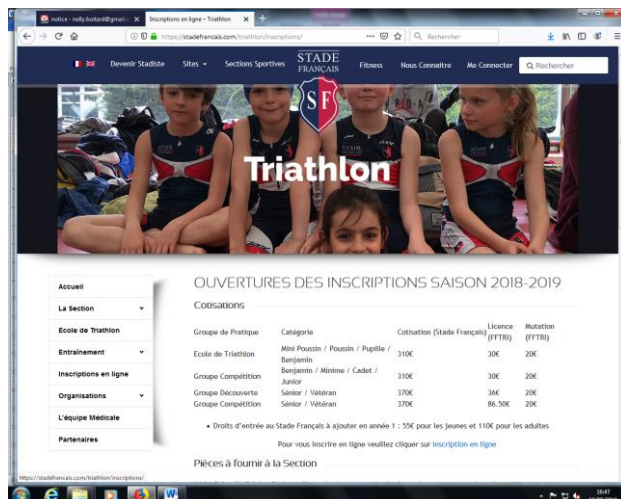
notice - nelly.boitard@gmail... ×
Inscriptions en ligne – Triathlon ×
https://stadefrancais.com/triathlon/inscriptions/
Rechercher

Devenir Stadiste
Sites
Sections Sportives
STADE FRANÇAIS
Fitness
Nous Connaître
Me Connecter
Rechercher

SF
Triathlon

Accueil
La Section
Ecole de Triathlon
Entrainement
Inscriptions en ligne
Organisations
L'équipe Médicale
Partenaires

OUVERTURES DES INSCRIPTIONS SAISON 2018-2019

Cotisations

| Groupe de Pratique | Catégorie | Cotisation (Stade Français) | Licence (FFTRI) | Mutation (FFTRI) |
|---|---|---|---|---|
| Ecole de Triathlon | Mini Poussin / Poussin / Pupille / Benjamin | 310€ | 30€ | 20€ |
| Groupe Compétition | Benjamin / Minime / Cadet / Junior | 310€ | 30€ | 20€ |
| Groupe Découverte | Sénior / Vétéran | 370€ | 36€ | 20€ |
| Groupe Compétition | Sénior / Vétéran | 370€ | 86.50€ | 20€ |

• Droits d'entrée au Stade Français à ajouter en année 1 : 55€ pour les jeunes et 110€ pour les adultes

Pour vous inscrire en ligne veuillez cliquer sur inscription en ligne

Pièces à fournir à la Section

https://stadefrancais.com/triathlon/inscriptions/

16:47